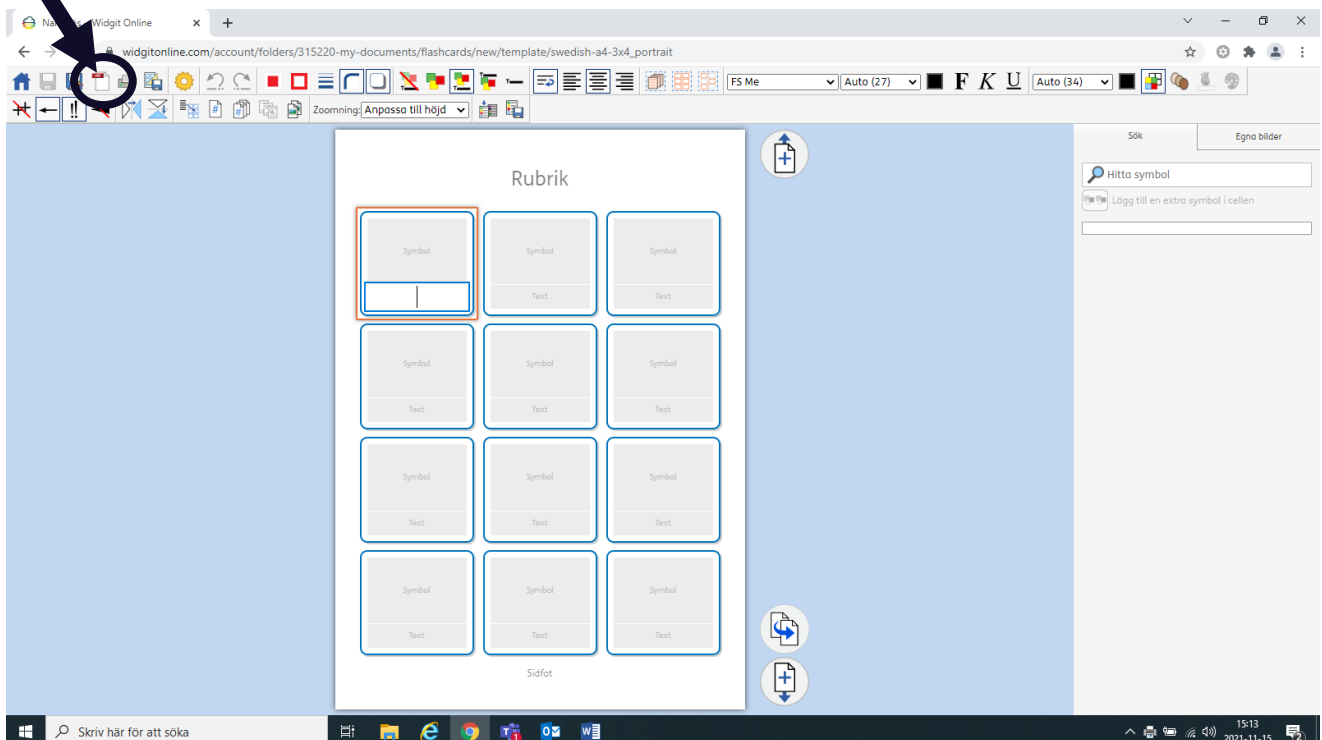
Na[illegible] - Widgit Online
widgitonline.com/account/folders/315220-my-documents/flashcards/new/template/swedish-a4-3x4_portrait

FS Me
Auto (27)
F K U
Auto (34)
Zoomning: Anpassa till höjd

Rubrik

| Symbol | Symbol Text | Symbol Text |
|---|---|---|
| Symbol Text | Symbol Text | Symbol Text |
| Symbol Text | Symbol Text | Symbol Text |
| Symbol Text | Symbol Text | Symbol Text |

Sidfot

Sök
Egna bilder
Hitta symbol
Lägg till en extra symbol i cellen

Skriv här för att söka
15:13
2021-11-15